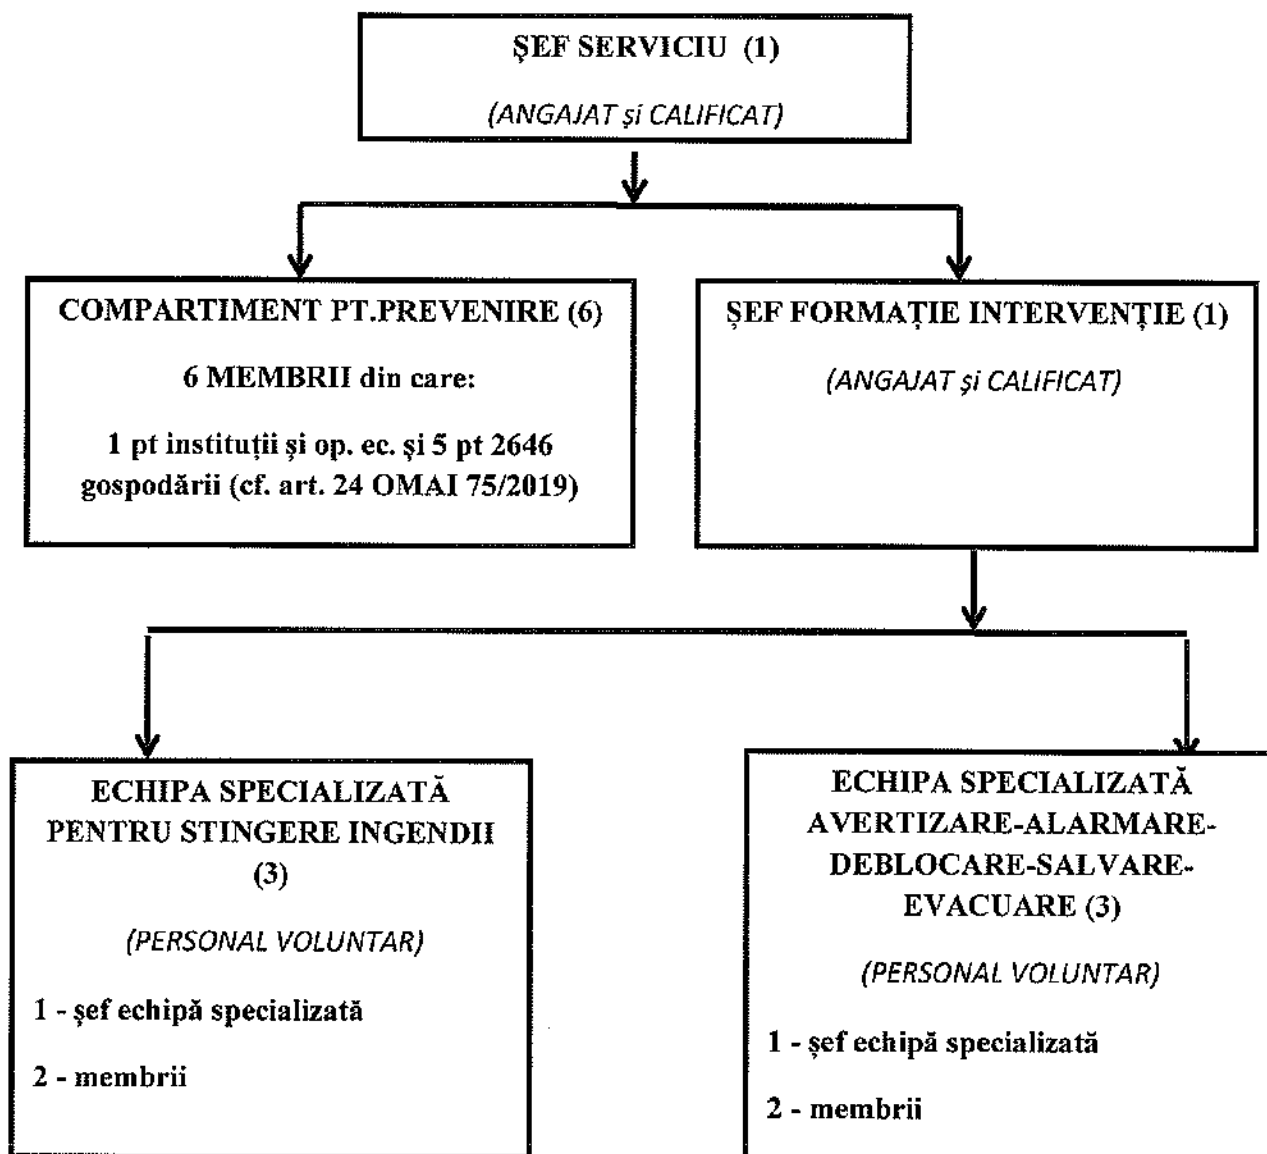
ŞEF SERVICIU (1)

(ANGAJAT şi CALIFICAT)

COMPARTIMENT PT.PREVENIRE (6)

6 MEMBRII din care:

1 pt instituţii şi op. ec. şi 5 pt 2646 gospodării (cf. art. 24 OMAI 75/2019)

ŞEF FORMAŢIE INTERVENŢIE (1)

(ANGAJAT şi CALIFICAT)

ECHIPA SPECIALIZATĂ PENTRU STINGERE INGENDII (3)

(PERSONAL VOLUNTAR)

1 - şef echipă specializată

2 - membrii

ECHIPA SPECIALIZATĂ AVERTIZARE-ALARMARE-DEBLOCARE-SALVARE-EVACUARE (3)

(PERSONAL VOLUNTAR)

1 - şef echipă specializată

2 - membrii